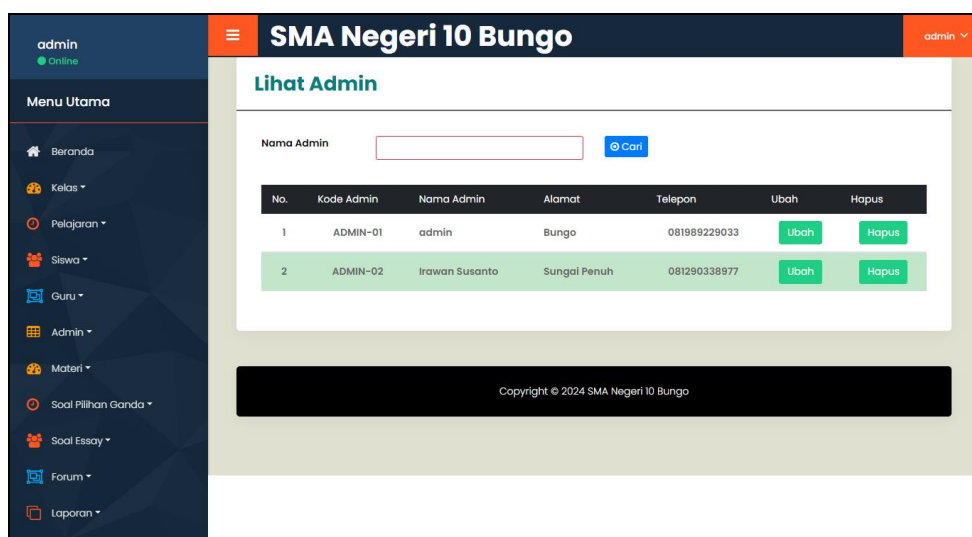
admin
Online

Menu Utama

Beranda
Kelas
Pelajaran
Siswa
Guru
Admin
Materi
Soal Pilihan Ganda
Soal Essay
Forum
Laporan

SMA Negeri 10 Bungo

admin

Lihat Admin

Nama Admin

Cari

| No. | Kode Admin | Nama Admin | Alamat | Telepon | Ubah | Hapus |
|---|---|---|---|---|---|---|
| 1 | ADMIN-01 | admin | Bungo | 081989229033 | Ubah | Hapus |
| 2 | ADMIN-02 | Irawan Susanto | Sungai Penuh | 081290338977 | Ubah | Hapus |

Copyright © 2024 SMA Negeri 10 Bungo